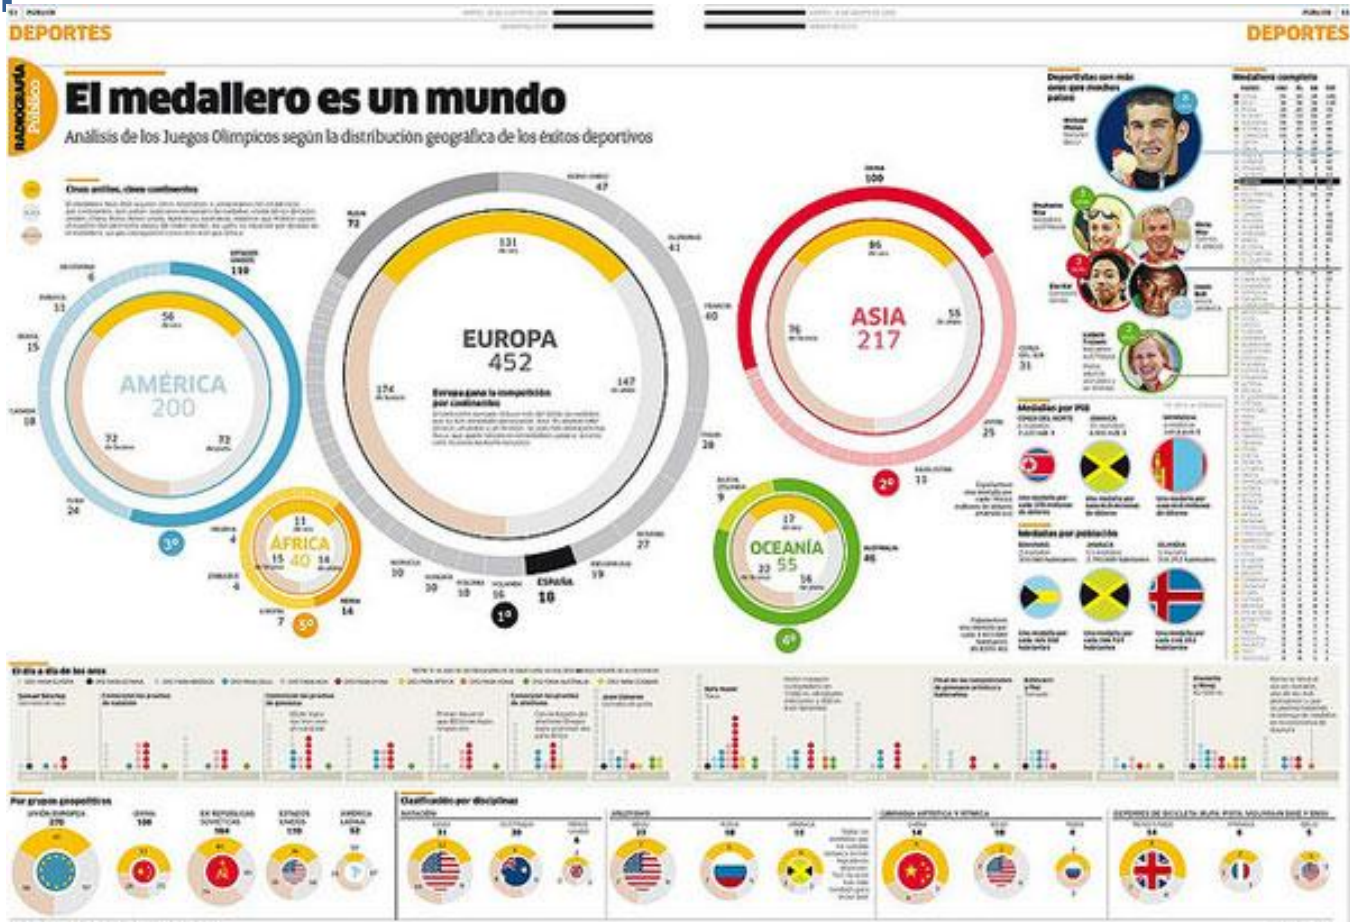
DEPORTES

DEPORTES

RADIOGRAFÍA Público

El medallero es un mundo

Análisis de los Juegos Olímpicos según la distribución geográfica de los éxitos deportivos

Cinco anillos, cinco continentes

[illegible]

ESTADOS UNIDOS 110

ARGENTINA 6

JAMAICA 11

BRASIL 15

CANADÁ 18

CUBA 24

56

72

72

AMÉRICA 200

3º

ÁFRICA 40

11

15

14

ETIOPÍA 7

KENIA 14

5º

RUSIA 72

REINO UNIDO 47

ALEMANIA 41

FRANCIA 40

131

147

174

EUROPA 452

Europa gana la competición por continentes

ITALIA 28

UCRANIA 27

BIELORRUSIA 19

NORUEGA 10

HUNGRÍA 10

POLONIA 10

HOLANDA 16

ESPAÑA 18

1º

CHINA 100

86

76

55

ASIA 217

COREA DEL SUR 31

JAPÓN 25

KAZAJISTÁN 13

2º

NUEVA ZELANDA 9

OCEANÍA 55

17

22

16

AUSTRALIA 46

4º

Deportistas con más oros que muchos países

Medallero completo

Medallas por PIB

Medallas por población

El día a día de los oros

Por grupos geopolíticos

UNIÓN EUROPEA 270

CHINA 100

EX REPÚBLICAS SOVIÉTICAS 164

ESTADOS UNIDOS 110

AMÉRICA LATINA 32

Clasificación por disciplinas

NATACIÓN

ATLETISMO

GIMNASIA ARTÍSTICA Y RÍTMICA

DEPORTES DE BICICLETA (RUTA, PISTA, MOUNTAIN BIKE Y BMX)